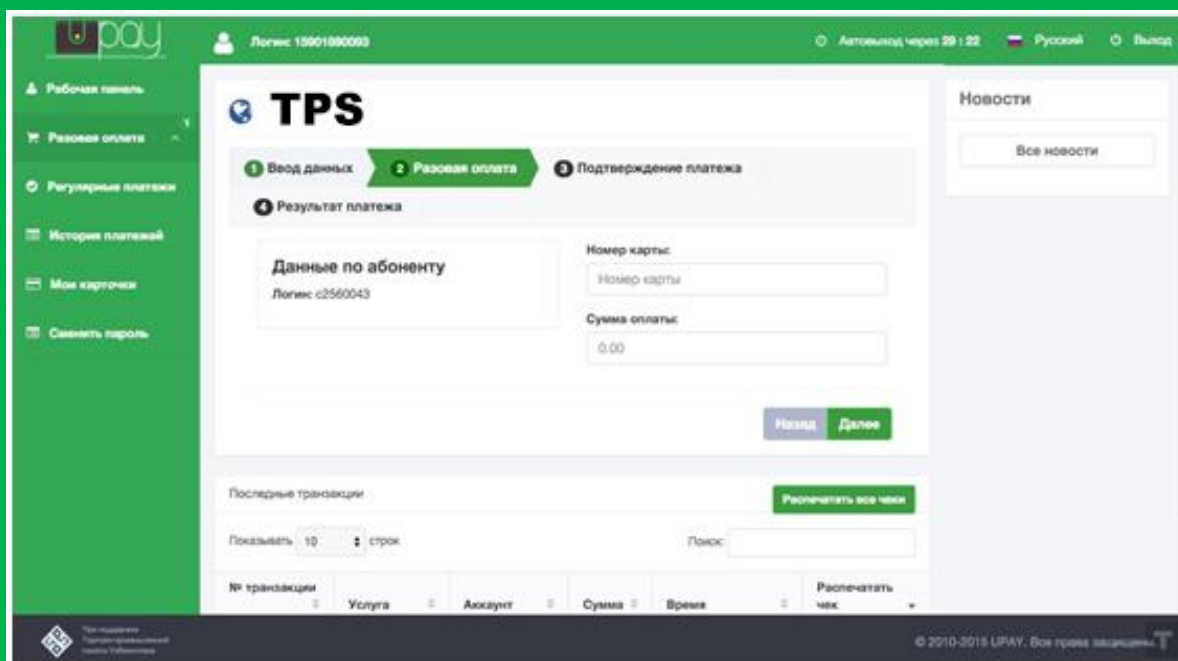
upay

Логин: 15901880093

Автовыход через 29 : 22 Русский Выход

Рабочая панель

Разовая оплата

Регулярные платежи

История платежей

Мои карточки

Сменить пароль

TPS

1 Ввод данных 2 Разовая оплата 3 Подтверждение платежа

4 Результат платежа

Данные по абоненту

Логин: c2560043

Номер карты:

Номер карты

Сумма оплаты:

0.00

Назад Далее

Новости

Все новости

Последние транзакции

Распечатать все чеки

Показывать 10 строк

Поиск:

| № транзакции | Услуга | Аккаунт | Сумма | Время | Распечатать чек |
|---|---|---|---|---|---|

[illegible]

© 2010-2015 UPAY. Все права защищены.